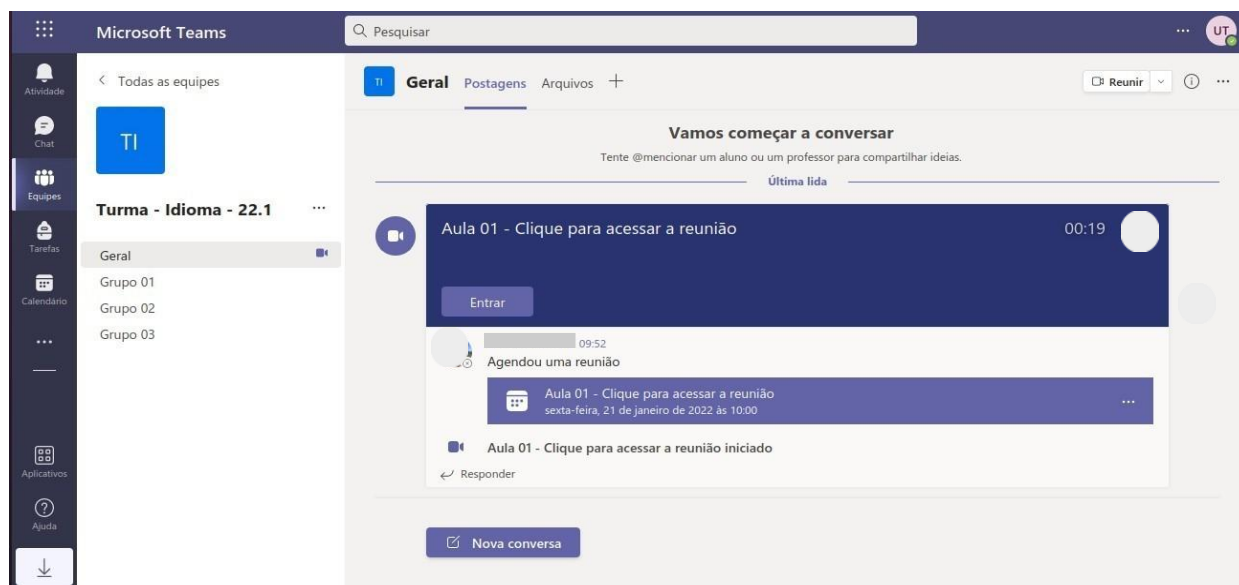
Microsoft Teams

Pesquisar

UT

Atividade

Chat

Equipes

Tarefas

Calendário

...

Aplicativos

Ajuda

< Todas as equipes

TI

Turma - Idioma - 22.1 ...

Geral

Grupo 01

Grupo 02

Grupo 03

TI Geral Postagens Arquivos +

Reunir

Vamos começar a conversar

Tente @mencionar um aluno ou um professor para compartilhar ideias.

Última lida

Aula 01 - Clique para acessar a reunião 00:19

Entrar

09:52

Agendou uma reunião

Aula 01 - Clique para acessar a reunião
sexta-feira, 21 de janeiro de 2022 às 10:00

...

Aula 01 - Clique para acessar a reunião iniciado

Responder

Nova conversa